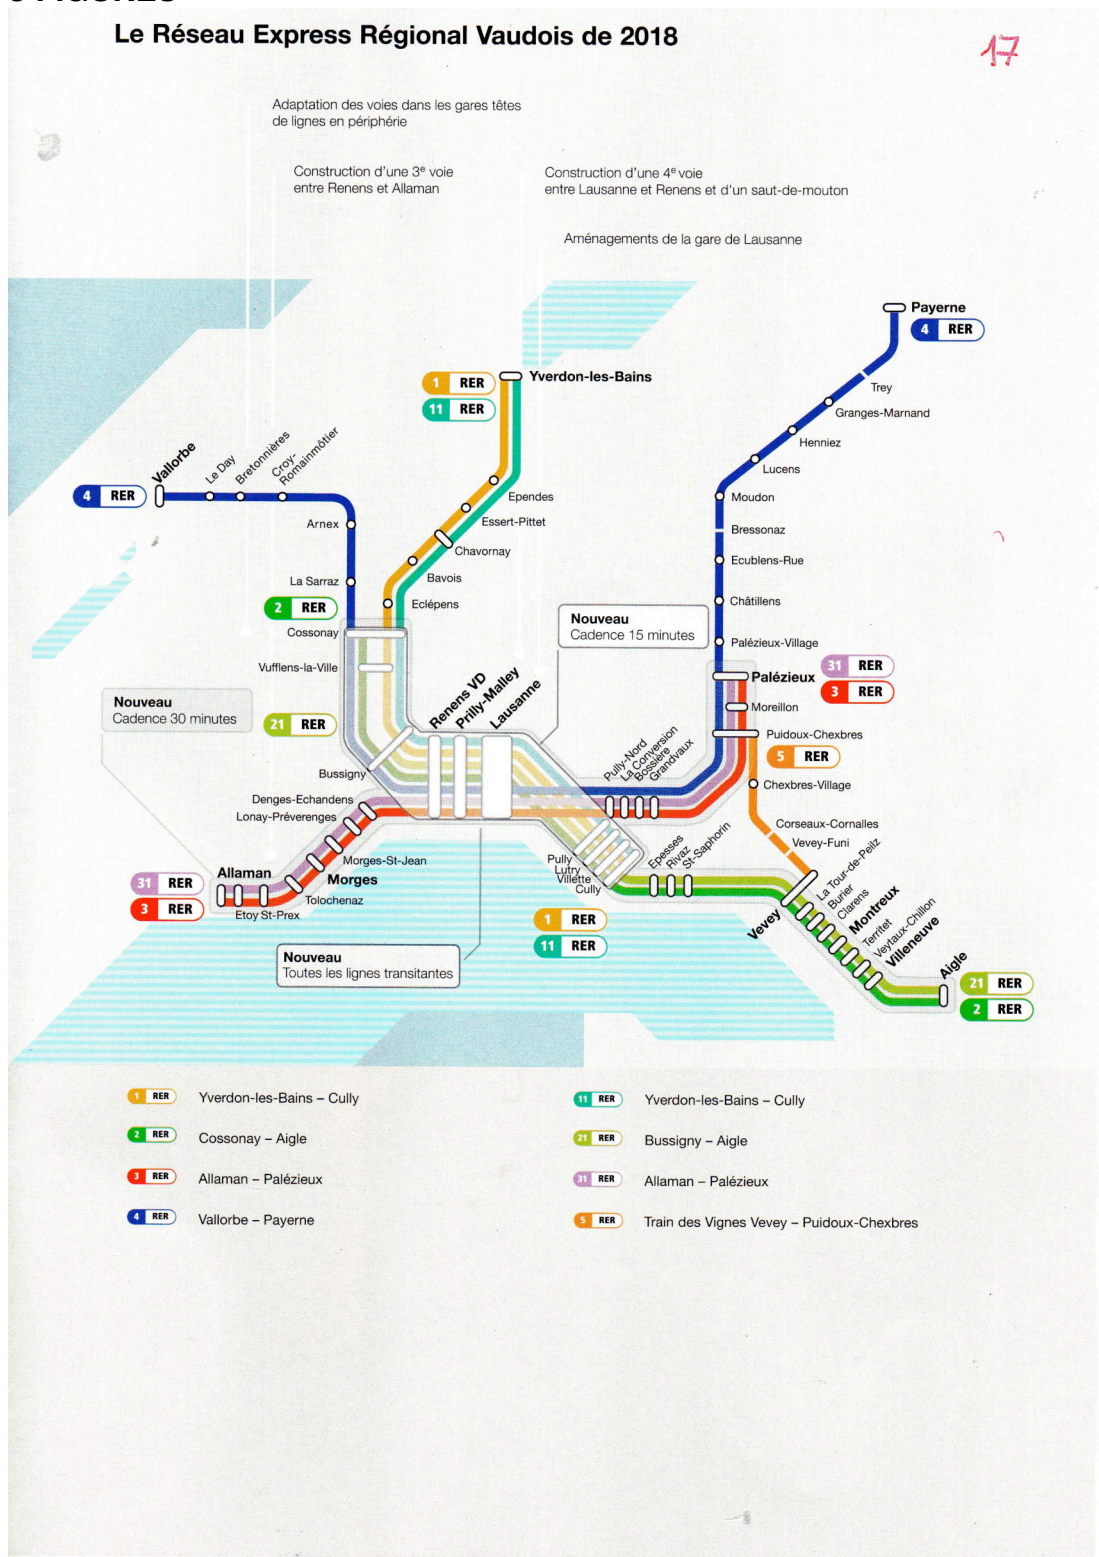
Le Réseau Express Régional Vaudois de 2018

17

Adaptation des voies dans les gares têtes de lignes en périphérie

Construction d'une 3ᵉ voie entre Renens et Allaman

Construction d'une 4ᵉ voie entre Lausanne et Renens et d'un saut-de-mouton

Aménagements de la gare de Lausanne

Payerne
4 RER
Trey
Granges-Marnand
Henniez
Lucens
Moudon
Bressonaz
Ecublens-Rue
Châtillens
Palézieux-Village

1 RER
11 RER
Yverdon-les-Bains
Ependes
Essert-Pittet
Chavornay
Bavois
Eclépens

4 RER
Vallorbe
Le Day
Bretonnières
Croy-Romainmôtier
Arnex
La Sarraz
2 RER
Cossonay
Vufflens-la-Ville

Nouveau
Cadence 15 minutes

31 RER
3 RER
Palézieux
Moreillon
Puidoux-Chexbres
5 RER
Chexbres-Village
Corseaux-Cornalles
Vevey-Funi

Nouveau
Cadence 30 minutes

21 RER
Renens VD
Prilly-Malley
Lausanne
Pully-Nord
La Conversion
Bossière
Grandvaux
Bussigny
Denges-Echandens
Lonay-Préverenges
Morges-St-Jean
Allaman
Morges
Tolochenaz
Etoy St-Prex
31 RER
3 RER

Pully
Lutry
Villette
Cully
Epesses
Rivaz
St-Saphorin
1 RER
11 RER
Vevey
La Tour-de-Peilz
Burier
Clarens
Montreux
Territet
Veytaux-Chillon
Villeneuve
Aigle
21 RER
2 RER

Nouveau
Toutes les lignes transitantes

1 RER Yverdon-les-Bains – Cully
11 RER Yverdon-les-Bains – Cully
2 RER Cossonay – Aigle
21 RER Bussigny – Aigle
3 RER Allaman – Palézieux
31 RER Allaman – Palézieux
4 RER Vallorbe – Payerne
5 RER Train des Vignes Vevey – Puidoux-Chexbres